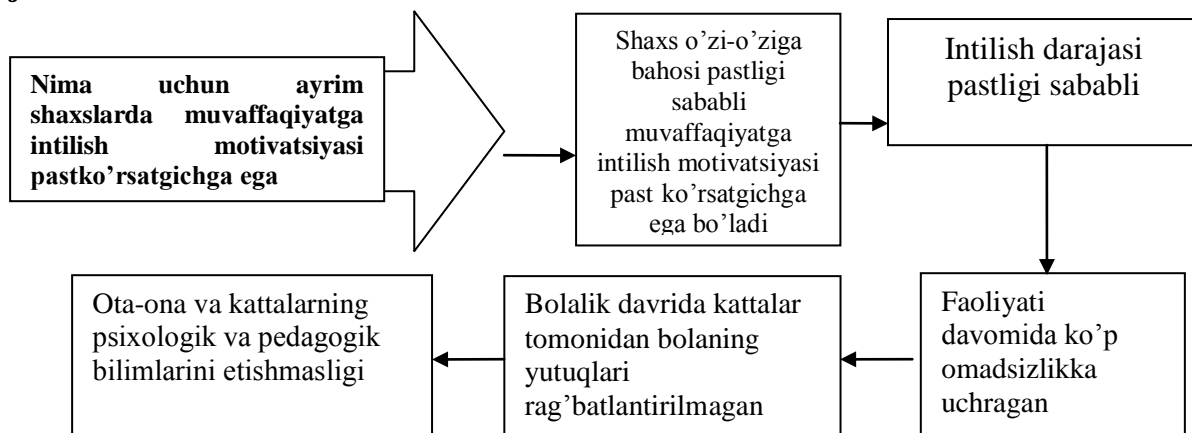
Nima uchun ayrim shaxslarda muvaffaqiyatga intilish motivatsiyasi pastko'rsatgichga ega

Shaxs o'zi-o'ziga bahosi pastligi sababli muvaffaqiyatga intilish motivatsiyasi past ko'rsatgichga ega bo'ladi

Intilish darajasi pastligi sababli

Faoliyati davomida ko'p omadsizlikka uchragan

Bolalik davrida kattalar tomonidan bolaning yutuqlari rag'batlantirilmagan

Ota-ona va kattalarning psixologik va pedagogik bilimlarini etishmasligi